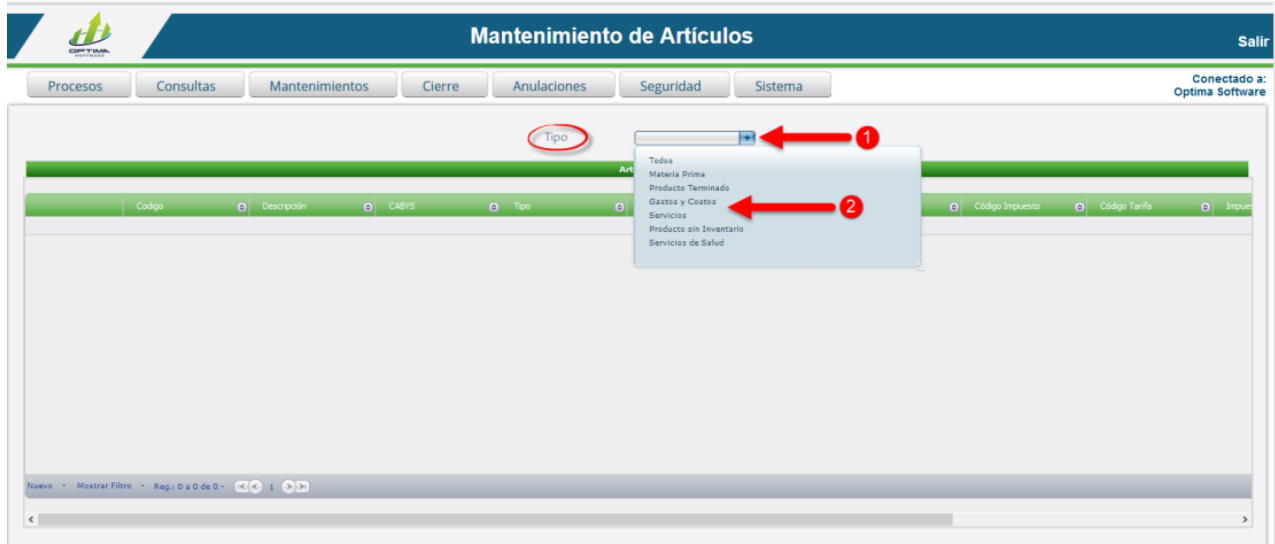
OPTIMA SOFTWARE

Mantenimiento de Artículos

Salir

Procesos Consultas Mantenimientos Cierre Anulaciones Seguridad Sistema

Conectado a:
Optima Software

Tipo

1

Todos
Materia Prima
Producto Terminado
Gastos y Costos
Servicios
Producto sin Inventario
Servicios de Salud

2

Art

| Codigo | Descripción | CABYS | Tipo | Código Impuesto | Código Tarifa | Impue |
|---|---|---|---|---|---|---|

Nuevo - Mostrar Filtro - Reg.: 0 a 0 de 0 - 1